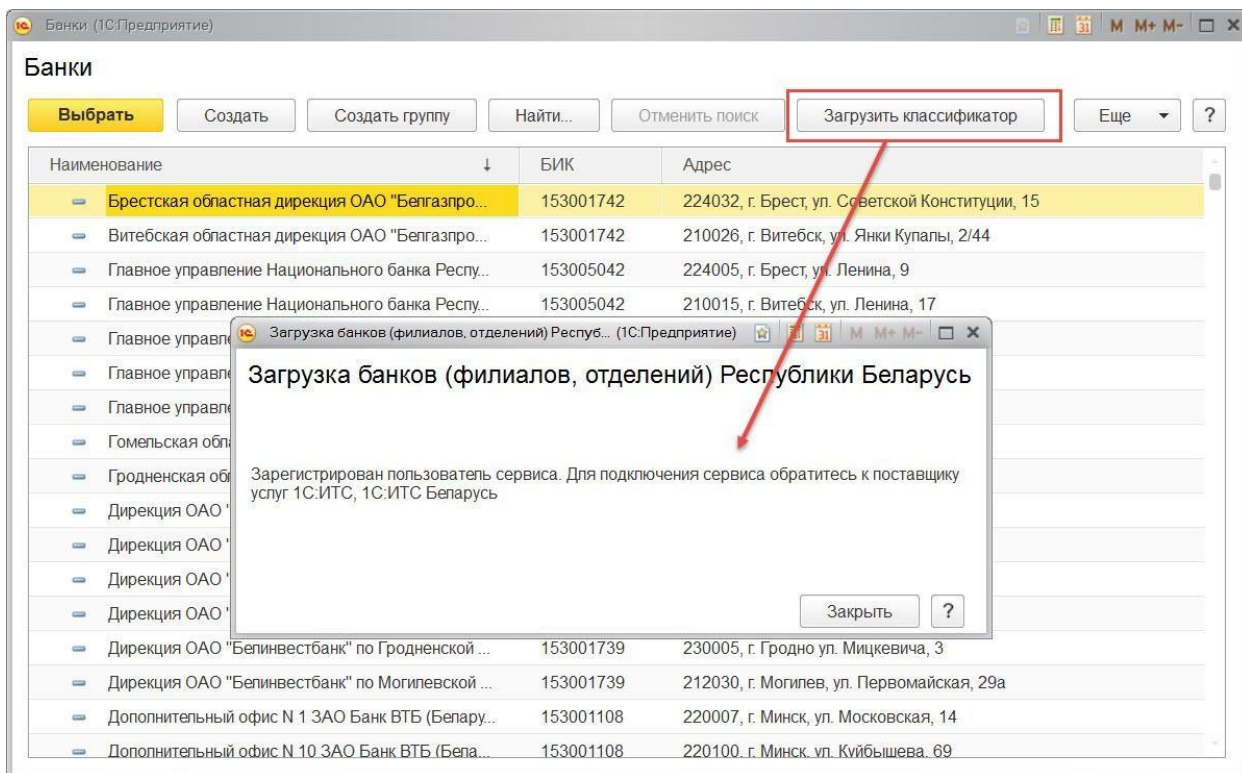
Банки (1С:Предприятие)

M M+ M-

Банки

Выбрать | Создать | Создать группу | Найти... | Отменить поиск | Загрузить классификатор | Еще | ?

| Наименование | БИК | Адрес |
|---|---|---|
| Брестская областная дирекция ОАО "Белгазпро... | 153001742 | 224032, г. Брест, ул. Советской Конституции, 15 |
| Витебская областная дирекция ОАО "Белгазпро... | 153001742 | 210026, г. Витебск, ул. Янки Купалы, 2/44 |
| Главное управление Национального банка Респу... | 153005042 | 224005, г. Брест, ул. Ленина, 9 |
| Главное управление Национального банка Респу... | 153005042 | 210015, г. Витебск, ул. Ленина, 17 |
| Главное управле | | |
| Главное управле | | |
| Главное управле | | |
| Гомельская обл | | |
| Гродненская об | | |
| Дирекция ОАО " | | |
| Дирекция ОАО " | | |
| Дирекция ОАО " | | |
| Дирекция ОАО " | | |
| Дирекция ОАО "Белинвестбанк" по Гродненской ... | 153001739 | 230005, г. Гродно ул. Мицкевича, 3 |
| Дирекция ОАО "Белинвестбанк" по Могилевской ... | 153001739 | 212030, г. Могилев, ул. Первомайская, 29а |
| Дополнительный офис N 1 ЗАО Банк ВТБ (Белару... | 153001108 | 220007, г. Минск, ул. Московская, 14 |
| Дополнительный офис N 10 ЗАО Банк ВТБ (Бела... | 153001108 | 220100, г. Минск, ул. Куйбышева, 69 |

Загрузка банков (филиалов, отделений) Респуб... (1С:Предприятие)

M M+ M-

Загрузка банков (филиалов, отделений) Республики Беларусь

Зарегистрирован пользователь сервиса. Для подключения сервиса обратитесь к поставщику услуг 1С:ИТС, 1С:ИТС Беларусь

Закрыть | ?